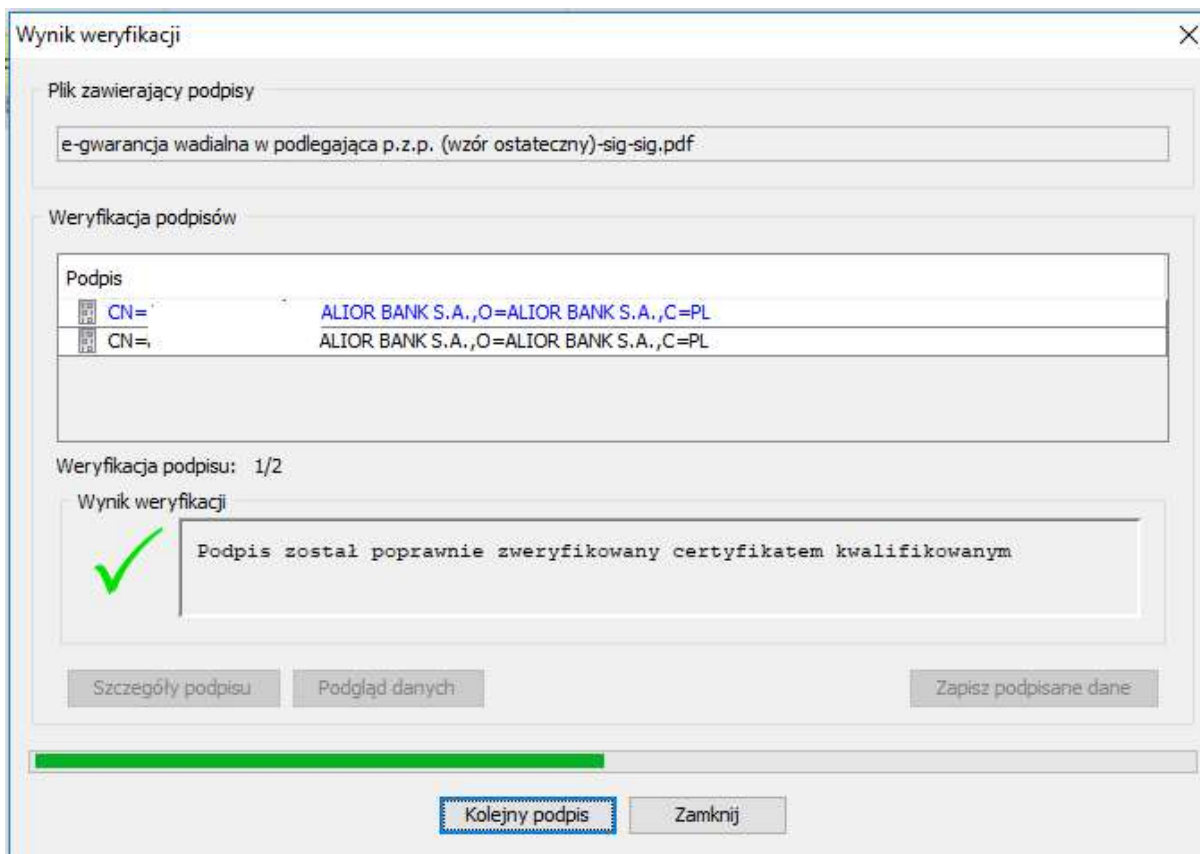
Wynik weryfikacji

Plik zawierający podpisy

e-gwarancja wadialna w podlegająca p.z.p. (wzór ostateczny)-sig-sig.pdf

Weryfikacja podpisów

Podpis

CN=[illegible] ALIOR BANK S.A.,O=ALIOR BANK S.A.,C=PL

CN=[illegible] ALIOR BANK S.A.,O=ALIOR BANK S.A.,C=PL

Weryfikacja podpisu: 1/2

Wynik weryfikacji

Podpis został poprawnie zweryfikowany certyfikatem kwalifikowanym

Szczegóły podpisu

Podgląd danych

Zapisz podpisane dane

Kolejny podpis

Zamknij